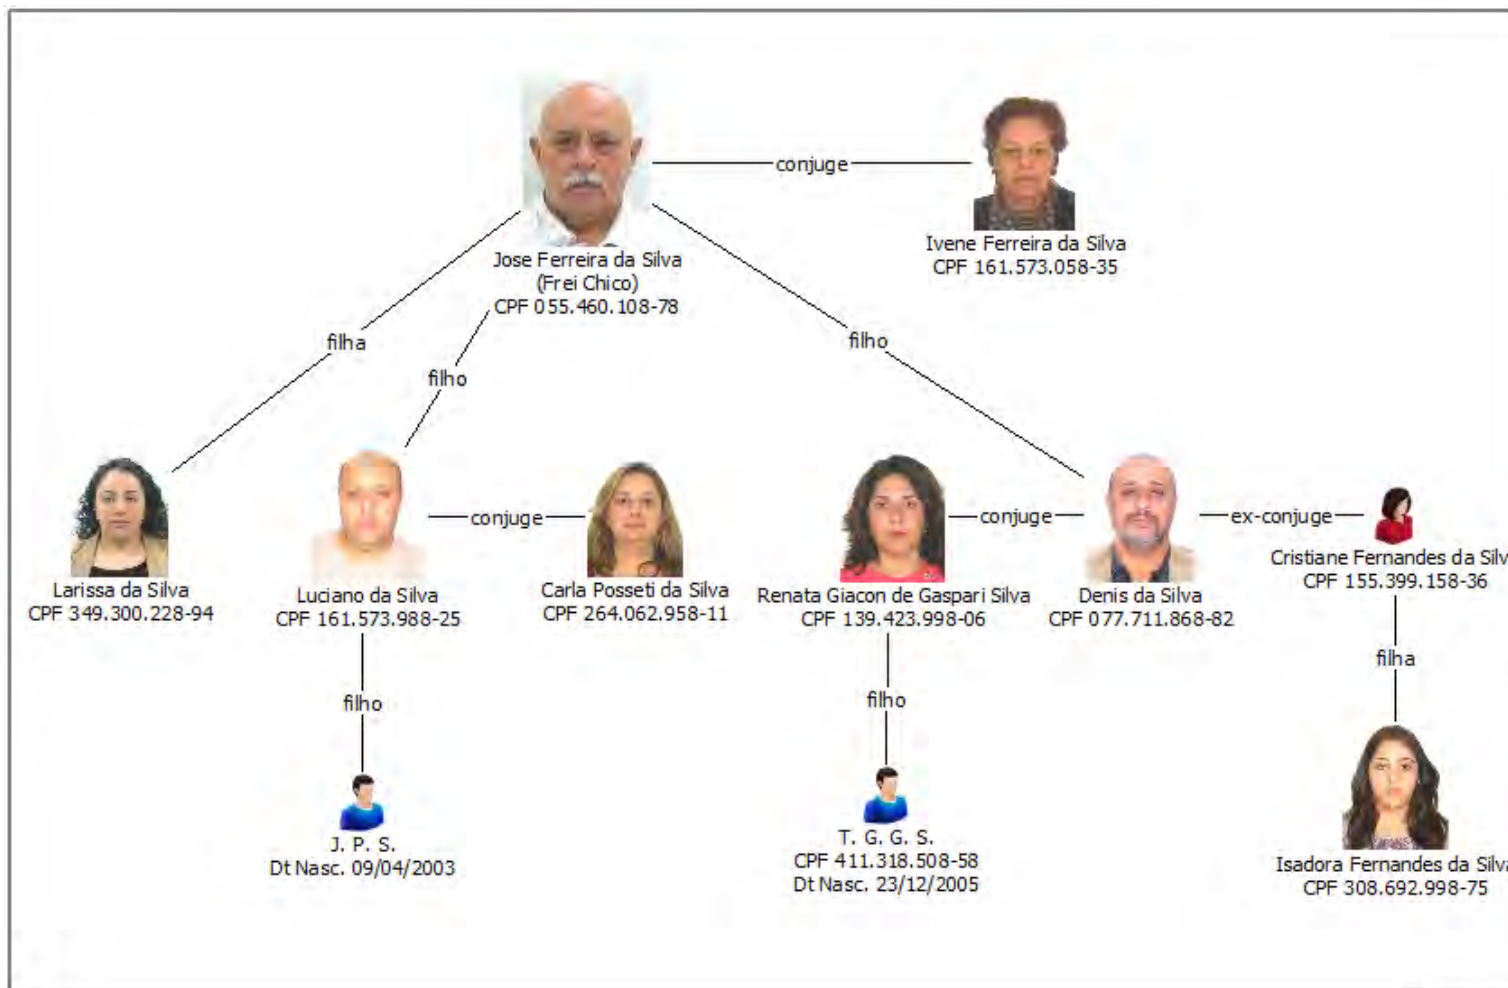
Jose Ferreira da Silva
(Frei Chico)
CPF 055.460.108-78

conjuge

Ivene Ferreira da Silva
CPF 161.573.058-35

filha

filho

filho

Larissa da Silva
CPF 349.300.228-94

Luciano da Silva
CPF 161.573.988-25

conjuge

Carla Posseti da Silva
CPF 264.062.958-11

Renata Giacon de Gaspari Silva
CPF 139.423.998-06

conjuge

Denis da Silva
CPF 077.711.868-82

ex-conjuge

Cristiane Fernandes da Silv
CPF 155.399.158-36

filho

J. P. S.
Dt Nasc. 09/04/2003

filho

T. G. G. S.
CPF 411.318.508-58
Dt Nasc. 23/12/2005

filha

Isadora Fernandes da Silva
CPF 308.692.998-75